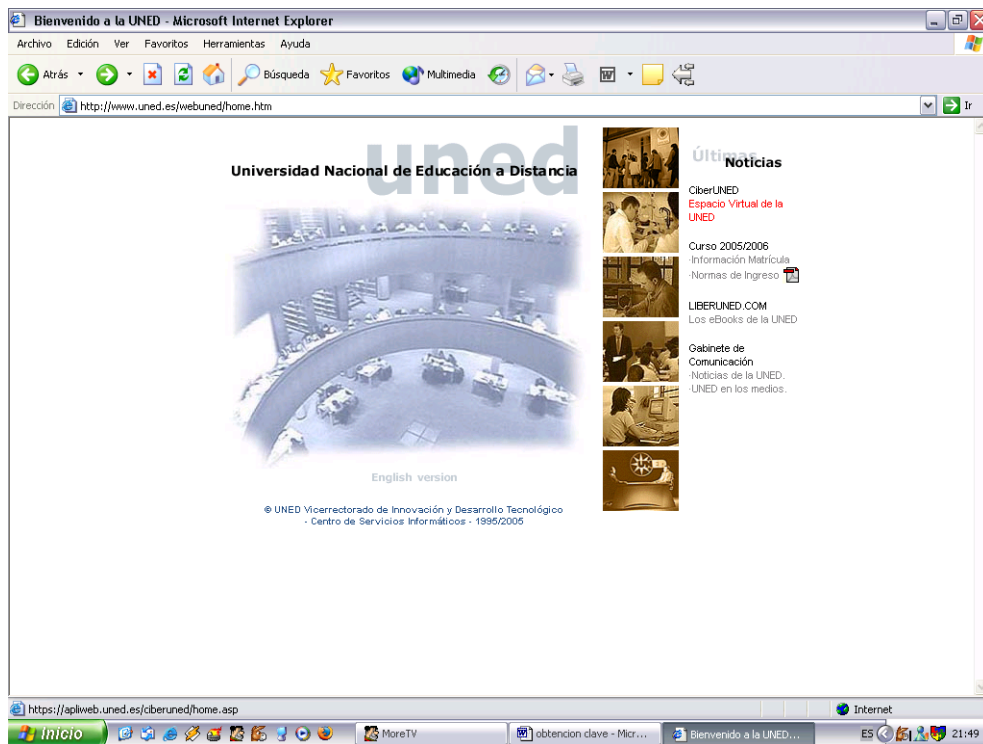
Bienvenido a la UNED - Microsoft Internet Explorer

Archivo Edición Ver Favoritos Herramientas Ayuda

Atrás Búsqueda Favoritos Multimedia

Dirección http://www.uned.es/webuned/home.htm Ir

uned

Universidad Nacional de Educación a Distancia

English version

© UNED Vicerrectorado de Innovación y Desarrollo Tecnológico · Centro de Servicios Informáticos · 1995/2005

Últimas Noticias

CiberUNED
Espacio Virtual de la UNED

Curso 2005/2006
·Información Matrícula
·Normas de Ingreso

LIBERUNED.COM
Los eBooks de la UNED

Gabinete de Comunicación
·Noticias de la UNED.
·UNED en los medios.

https://apliweb.uned.es/ciberuned/home.asp

Internet

Inicio MoreTV obtencion clave - Micr... Bienvenido a la UNED... ES 21:49